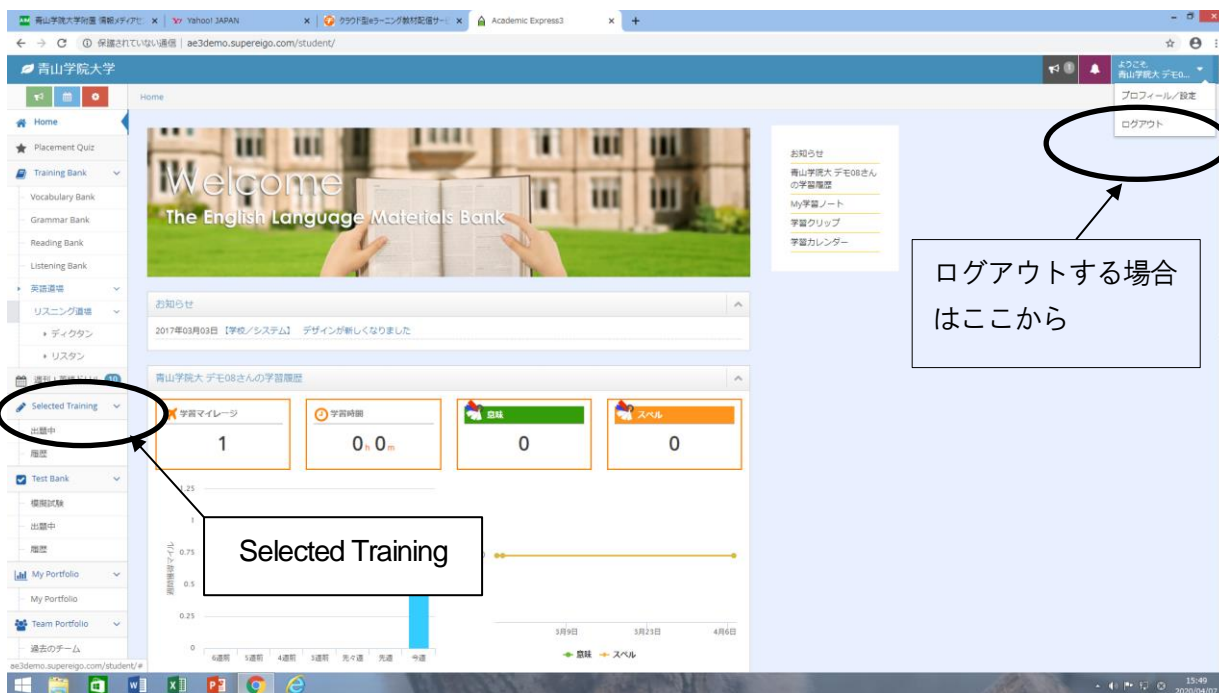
青山学院大学附置 情報メディアセ | Yahoo! JAPAN | クラウド型eラーニング教材配信サー | Academic Express3

保護されていない通信 | ae3demo.supereigo.com/student/

青山学院大学

ようこそ、青山学院大 デモ0...

プロフィール／設定
ログアウト

Home

Home
Placement Quiz
Training Bank
Vocabulary Bank
Grammar Bank
Reading Bank
Listening Bank
英語道場
リスニング道場
▸ ディクタン
▸ リスタン
週刊！英語ドリル 10
Selected Training
出題中
履歴
Test Bank
模擬試験
出題中
履歴
My Portfolio
My Portfolio
Team Portfolio
過去のチーム

Welcome
The English Language Materials Bank

お知らせ
2017年03月03日【学校／システム】 デザインが新しくなりました

青山学院大 デモ08さんの学習履歴

学習マイレージ
1
学習時間
0h 0m
意味
0
スペル
0

1.25
1
0.75
0.5
0.25
0
週間学習マイル
6週前 5週前 4週前 3週前 先々週 先週 今週
5月9日 5月23日 4月6日
意味 スペル

お知らせ
青山学院大 デモ08さんの学習履歴
My学習ノート
学習クリップ
学習カレンダー

ログアウトする場合はここから

Selected Training

ae3demo.supereigo.com/student/#

15:49
2020/04/07